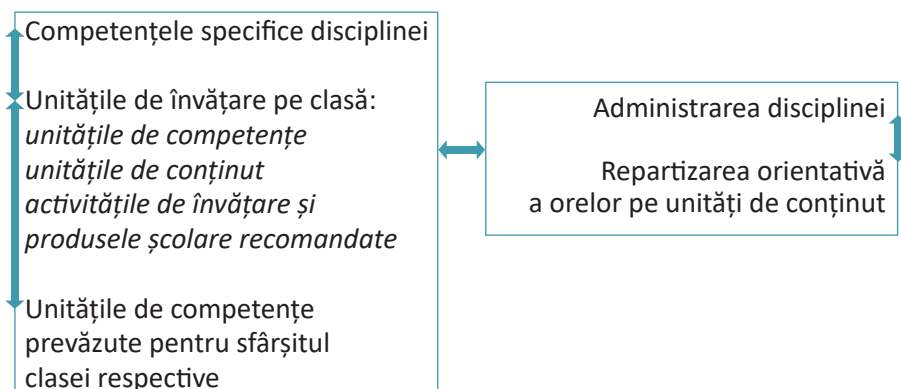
Competențele specifice disciplinei

Unitățile de învățare pe clasă:
*unitățile de competențe*
*unitățile de conținut*
*activitățile de învățare și produsele școlare recomandate*

Unitățile de competențe prevăzute pentru sfârșitul clasei respective

Administrarea disciplinei

Repartizarea orientativă a orelor pe unități de conținut